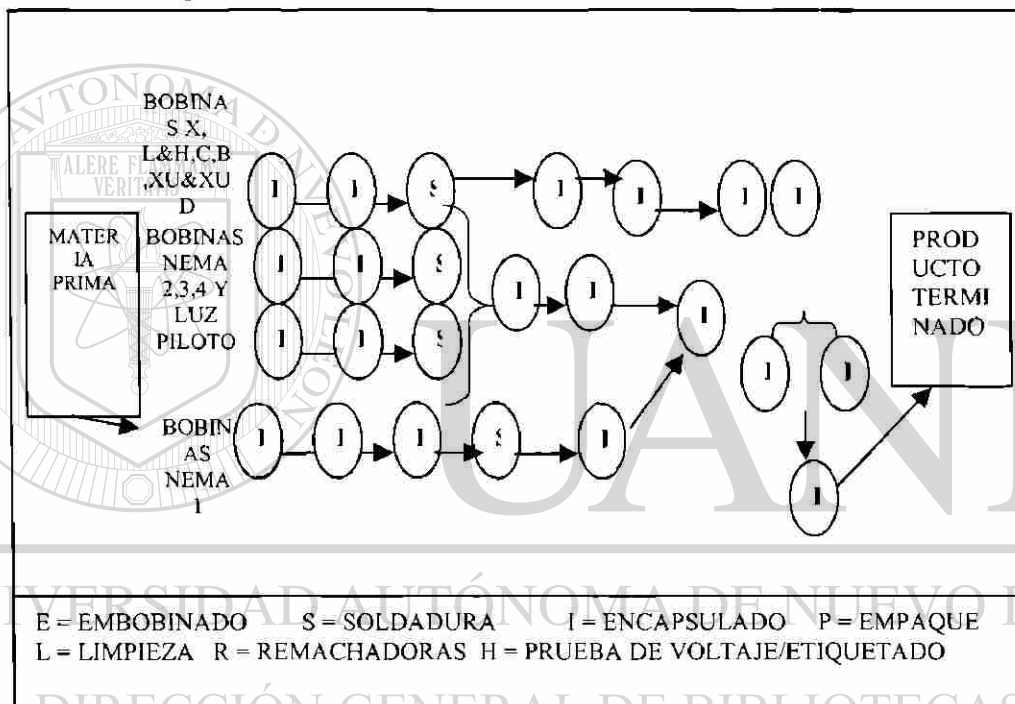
BOBINAS X, L&H,C,B ,XU&XU D

MATERIA PRIMA

BOBINAS NEMA 2,3,4 Y LUZ PILOTO

BOBINAS NEMA 1

I I S I I I I

I I S

I I S

I I I

I I I S I

I I

I

PRODUCTO TERMINADO

E = EMBOBINADO S = SOLDADURA I = ENCAPSULADO P = EMPAQUE
L = LIMPIEZA R = REMACHADORAS H = PRUEBA DE VOLTAJE/ETIQUETADO

UNIVERSIDAD AUTÓNOMA DE NUEVO LEÓN
DIRECCIÓN GENERAL DE BIBLIOTECAS
ALERE FLAMMAM VERITATIS
UANL